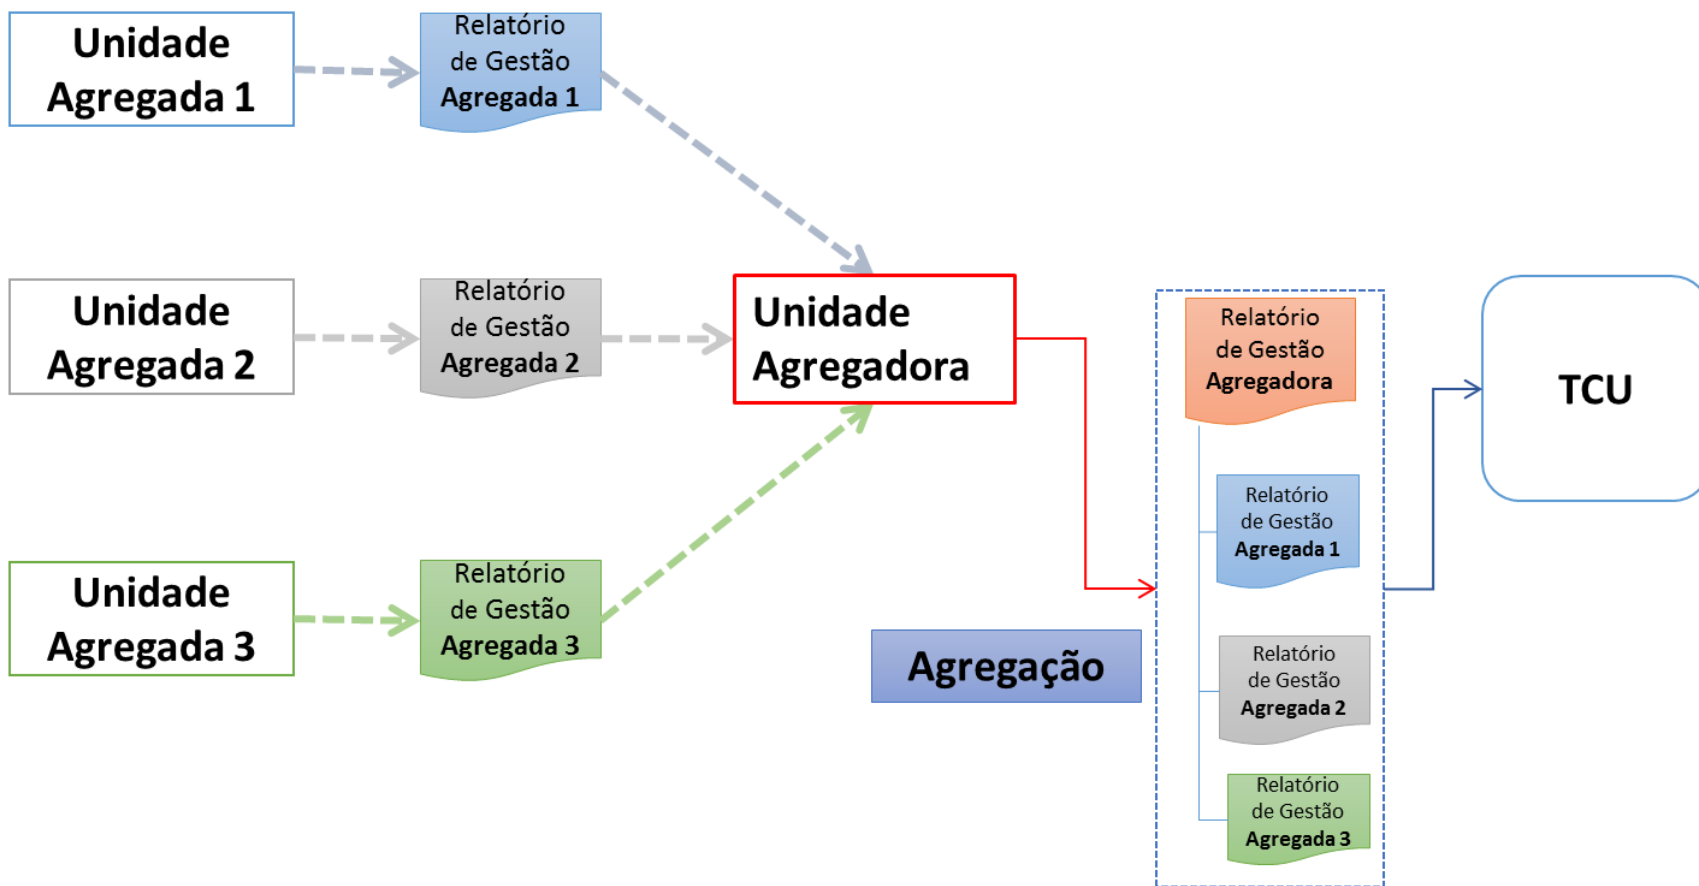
Unidade Agregada 1

Relatório de Gestão Agregada 1

Unidade Agregada 2

Relatório de Gestão Agregada 2

Unidade Agregadora

Unidade Agregada 3

Relatório de Gestão Agregada 3

Relatório de Gestão Agregadora

Relatório de Gestão Agregada 1

Relatório de Gestão Agregada 2

Relatório de Gestão Agregada 3

Agregação

TCU